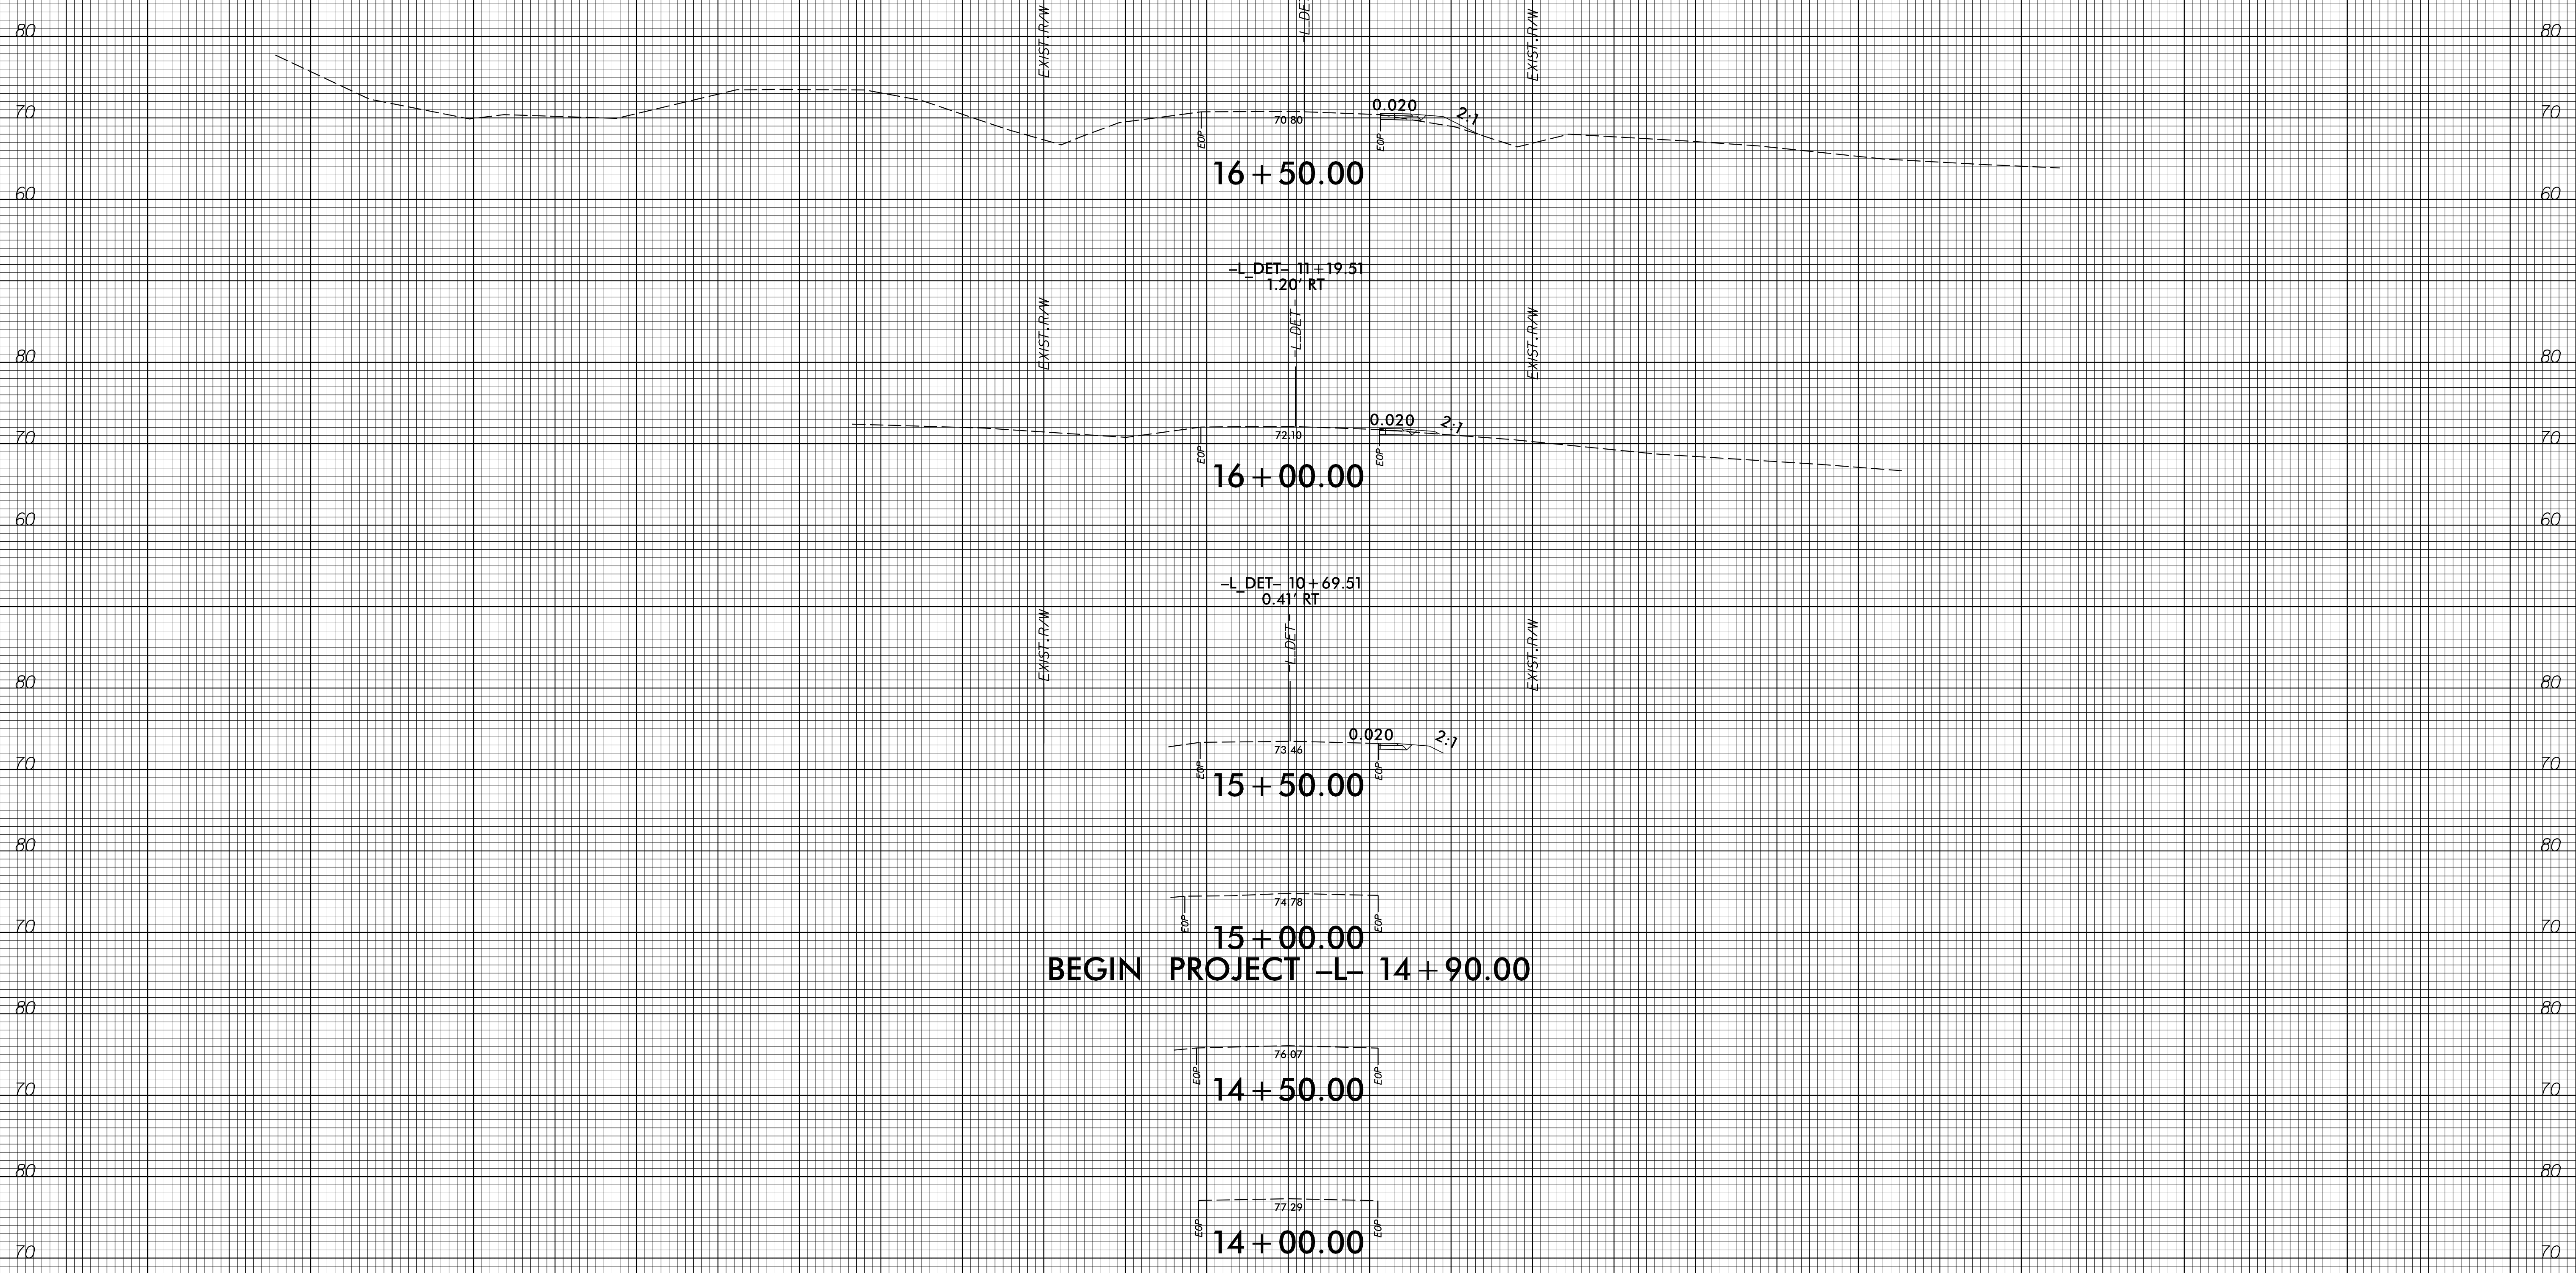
80
EXIST. R/W
-L_DET
EXIST. R/W
80
70
0.020
2:1
70
70.80
EOP
EOP
16 + 50.00
60
60

-L_DET- 11 + 19.51
1.20' RT

EXIST. R/W
-L_DET-
EXIST. R/W
80
80
0.020
2:1
70
72.10
70
EOP
EOP
16 + 00.00
60
60

-L_DET- 10 + 69.51
0.41' RT

EXIST. R/W
-L_DET-
EXIST. R/W
80
80
0.020
2:1
73.46
70
EOP
EOP
70
15 + 50.00

80
80
74.78
70
EOP
EOP
70
15 + 00.00

BEGIN PROJECT -L- 14 + 90.00

80
80
76.07
70
EOP
EOP
70
14 + 50.00

80
80
77.29
EOP
EOP
70
14 + 00.00
70